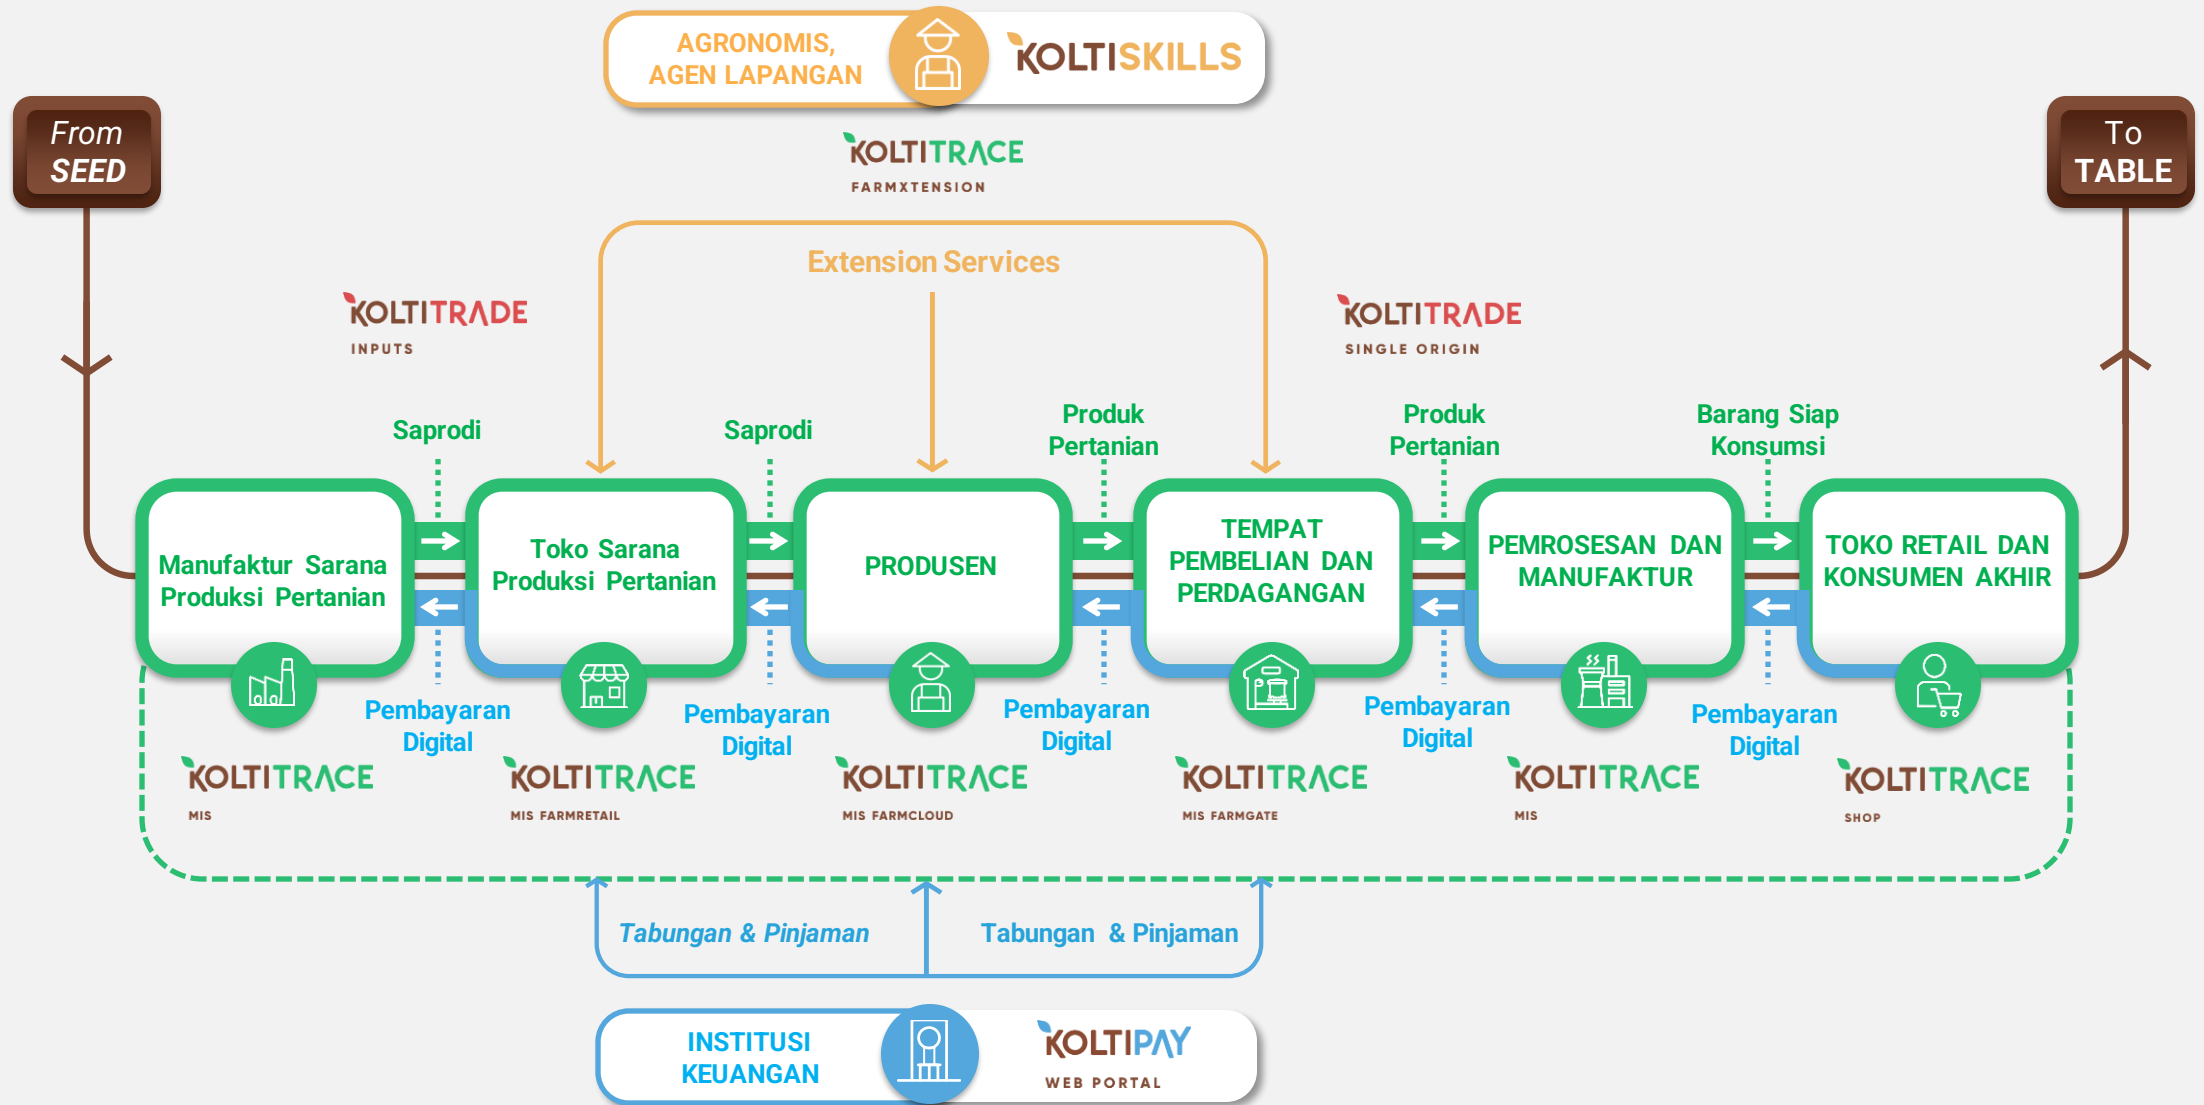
AGRONOMIS, AGEN LAPANGAN

KOLTISKILLS

From SEED

To TABLE

KOLTITRACE
FARMXTENSION

Extension Services

KOLTITRADE
INPUTS

KOLTITRADE
SINGLE ORIGIN

Saprodi

Saprodi

Produk Pertanian

Produk Pertanian

Barang Siap Konsumsi

Manufaktur Sarana Produksi Pertanian

Toko Sarana Produksi Pertanian

PRODUSEN

TEMPAT PEMBELIAN DAN PERDAGANGAN

PEMROSESAN DAN MANUFAKTUR

TOKO RETAIL DAN KONSUMEN AKHIR

Pembayaran Digital

Pembayaran Digital

Pembayaran Digital

Pembayaran Digital

Pembayaran Digital

KOLTITRACE
MIS

KOLTITRACE
MIS FARMRETAIL

KOLTITRACE
MIS FARMCLOUD

KOLTITRACE
MIS FARMGATE

KOLTITRACE
MIS

KOLTITRACE
SHOP

Tabungan & Pinjaman

Tabungan & Pinjaman

INSTITUSI KEUANGAN

KOLTIPAY
WEB PORTAL